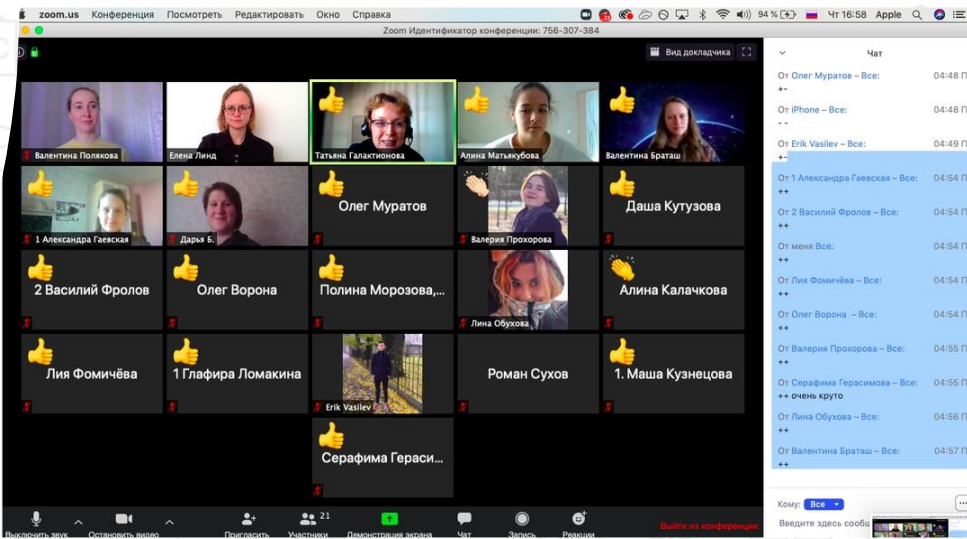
zoom.us Конференция Посмотреть Редактировать Окно Справка 94 % Чт 16:58 Apple

Zoom Идентификатор конференции: 756-307-384

Вид докладчика

Валентина Полякова
Елена Линд
Татьяна Галактионова
Алина Матьякубова
Валентина Браташ
1 Александра Гаевская
Дарья Б.
Олег Муратов
Валерия Прохорова
Даша Кутузова
2 Василий Фролов
Олег Ворона
Полина Морозова,...
Лина Обухова
Алина Калачкова
Лия Фомичёва
1 Глафира Ломакина
Erik Vasilev
Роман Сухов
1. Маша Кузнецова
Серафима Гераси...

Чат

От Олег Муратов – Все: 04:48 П
+-
От iPhone – Все: 04:48 П
- -
От Erik Vasilev – Все: 04:49 П
+-
От 1 Александра Гаевская – Все: 04:54 П
++
От 2 Василий Фролов – Все: 04:54 П
++
От меня Все: 04:54 П
++
От Лия Фомичёва – Все: 04:54 П
++
От Олег Ворона – Все: 04:54 П
++
От Валерия Прохорова – Все: 04:55 П
++
От Серафима Герасимова – Все: 04:55 П
++ очень круто
От Лина Обухова – Все: 04:56 П
++
От Валентина Браташ – Все: 04:57 П
++

Кому: Все
Введите здесь сообщ

Выключить звук
Остановить видео
Пригласить
21 Участники
Демонстрация экрана
Чат
Запись
Реакции
Выйти из конференции